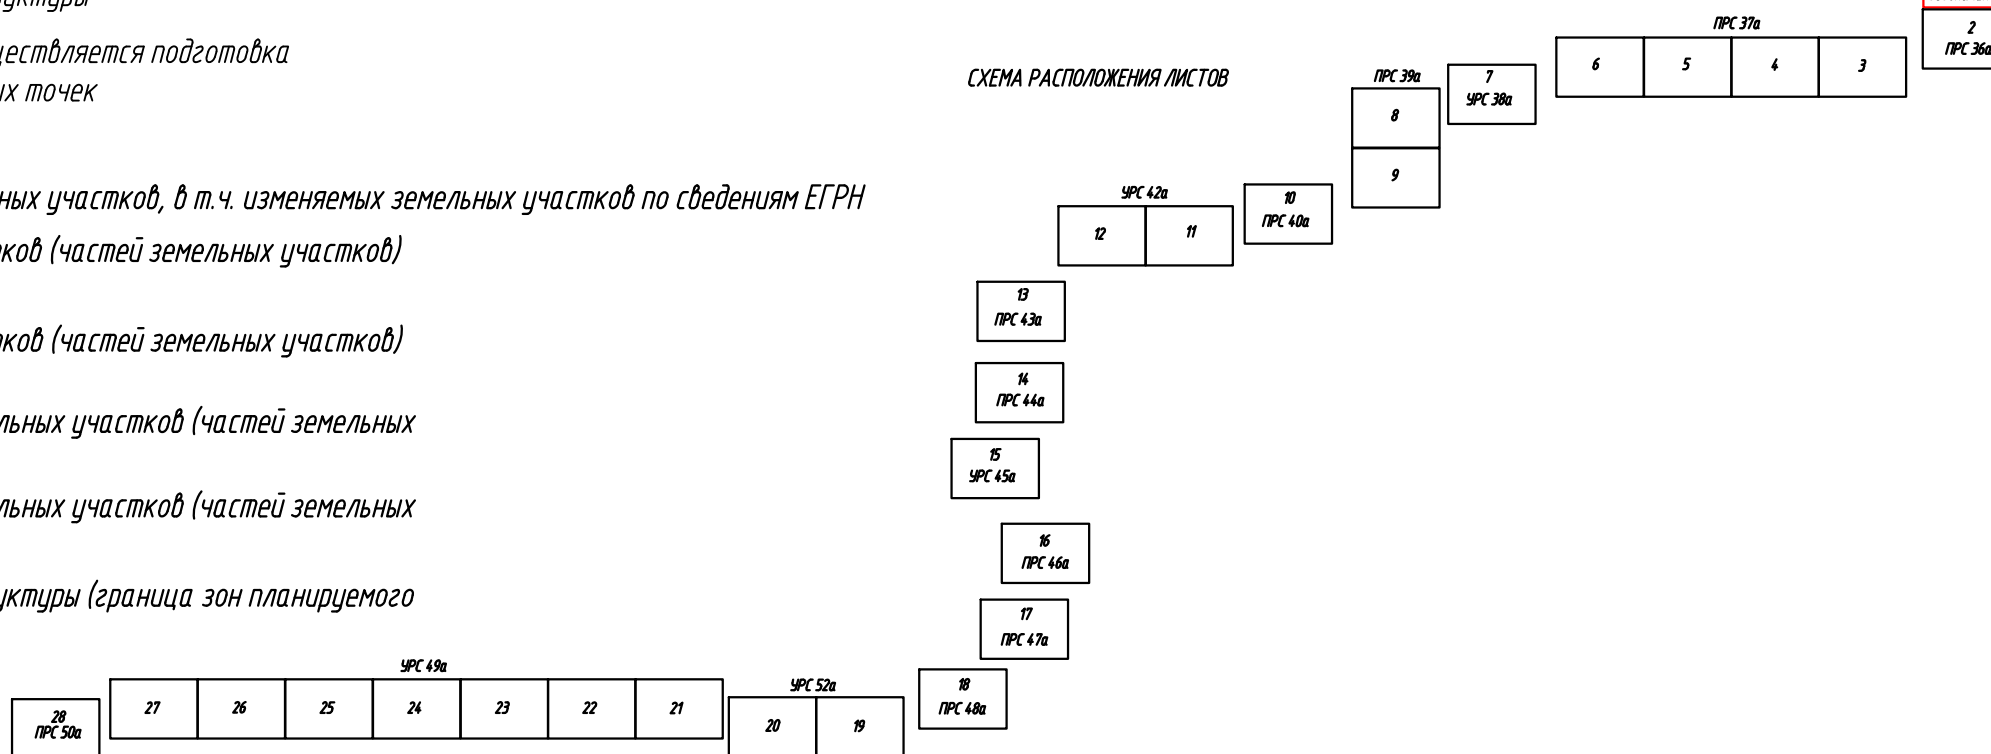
уктуры

ществляется подготовка
ых точек

ных участков, в т.ч. изменяемых земельных участков по сведениям ЕГРН
ков (частей земельных участков)

ков (частей земельных участков)

льных участков (частей земельных

льных участков (частей земельных

уктуры (граница зон планируемого

СХЕМА РАСПОЛОЖЕНИЯ ЛИСТОВ

ПРС 37а
6 5 4 3
2
ПРС 36а
ПРС 39а
8
9
7
УРС 38а
10
ПРС 40а
УРС 42а
12 11
13
ПРС 43а
14
ПРС 44а
15
УРС 45а
16
ПРС 46а
17
ПРС 47а
18
ПРС 48а
УРС 52а
20 19
УРС 49а
27 26 25 24 23 22 21
28
ПРС 50а